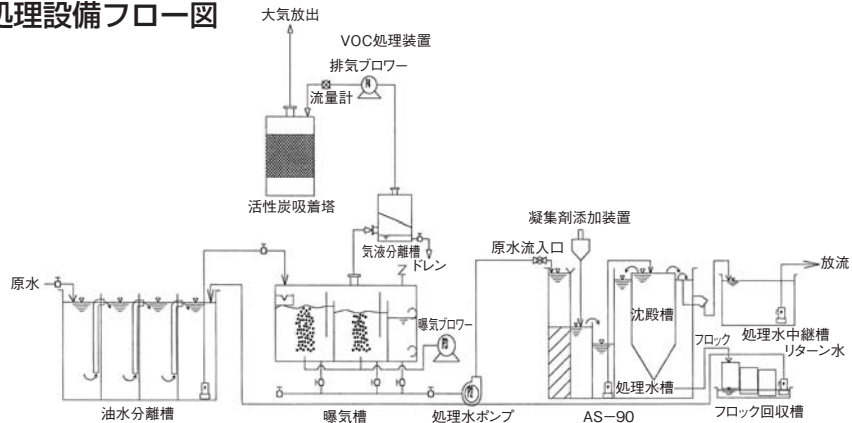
処理設備フロー図

大気放出
VOC処理装置
排気ブロワー
流量計
活性炭吸着塔
気液分離槽
ドレン
凝集剤添加装置
原水流入口
放流
原水
曝気ブロワー
沈殿槽
処理水中継槽
フロック
リターン水
処理水槽
油水分離槽
曝気槽
処理水ポンプ
AS−90
フロック回収槽